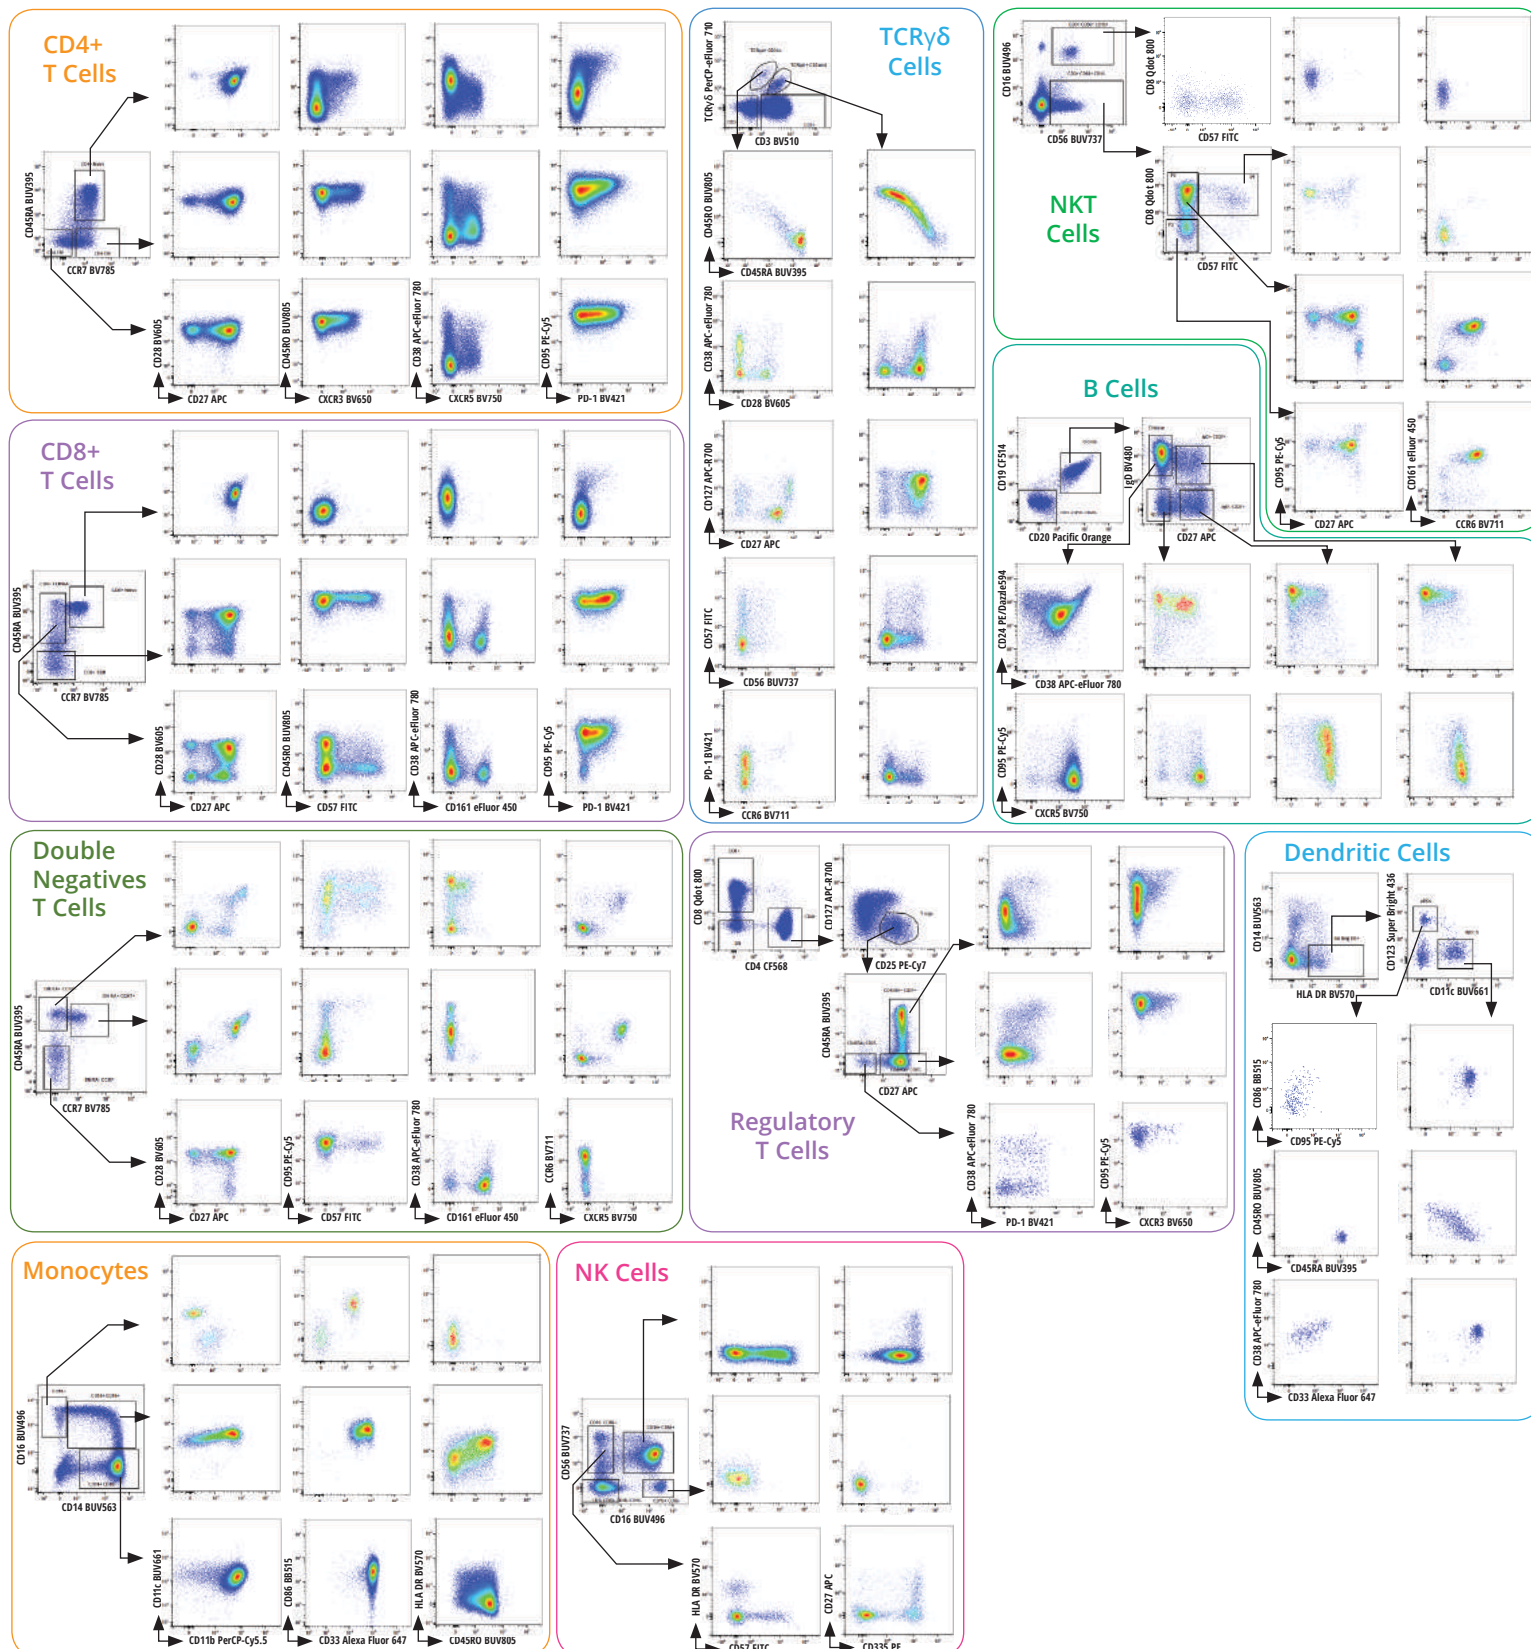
CD4+
T Cells

CD45RA BUV395
CCR7 BV785
CD28 BV605
CD27 APC
CD45RO BUV805
CXCR3 BV650
CD38 APC-eFluor 780
CXCR5 BV750
CD95 PE-Cy5
PD-1 BV421

CD8+
T Cells

CD45RA BUV395
CCR7 BV785
CD28 BV605
CD27 APC
CD45RO BUV805
CD57 FITC
CD38 APC-eFluor 780
CD161 eFluor 450
CD95 PE-Cy5
PD-1 BV421

TCRγδ
Cells

TCRγδ PerCP-eFluor 710
CD3 BV510
CD45RO BUV805
CD45RA BUV395
CD38 APC-eFluor 780
CD28 BV605
CD127 APC-R700
CD27 APC
CD57 FITC
CD56 BUV737
PD-1 BV421
CCR6 BV711

CD16 BUV496
CD56 BUV737
CD8 Qdot 800
CD57 FITC
NKT
Cells
CD8 Qdot 800
CD57 FITC
CD95 PE-Cy5
CD27 APC
CD161 eFluor 450
CCR6 BV711

B Cells

CD19 CF514
CD20 Pacific Orange
IgD BV480
CD27 APC
CD24 PE/Dazzle594
CD38 APC-eFluor 780
CD95 PE-Cy5
CXCR5 BV750

Double
Negatives
T Cells

CD45RA BUV395
CCR7 BV785
CD28 BV605
CD27 APC
CD95 PE-Cy5
CD57 FITC
CD38 APC-eFluor 780
CD161 eFluor 450
CCR6 BV711
CXCR5 BV750

CD8 Qdot 800
CD4 CF568
CD127 APC-R700
CD25 PE-Cy7
CD45RA BUV395
CD27 APC
Regulatory
T Cells
CD38 APC-eFluor 780
PD-1 BV421
CD95 PE-Cy5
CXCR3 BV650

Dendritic Cells

CD14 BUV563
HLA DR BV570
CD123 Super Bright 436
CD11c BUV661
CD86 BB515
CD95 PE-Cy5
CD45RO BUV805
CD45RA BUV395
CD38 APC-eFluor 780
CD33 Alexa Fluor 647

Monocytes

CD16 BUV496
CD14 BUV563
CD11c BUV661
CD11b PerCP-Cy5.5
CD86 BB515
CD33 Alexa Fluor 647
HLA DR BV570
CD45RO BUV805

NK Cells

CD56 BUV737
CD16 BUV496
HLA DR BV570
CD57 FITC
CD27 APC
CD335 PE